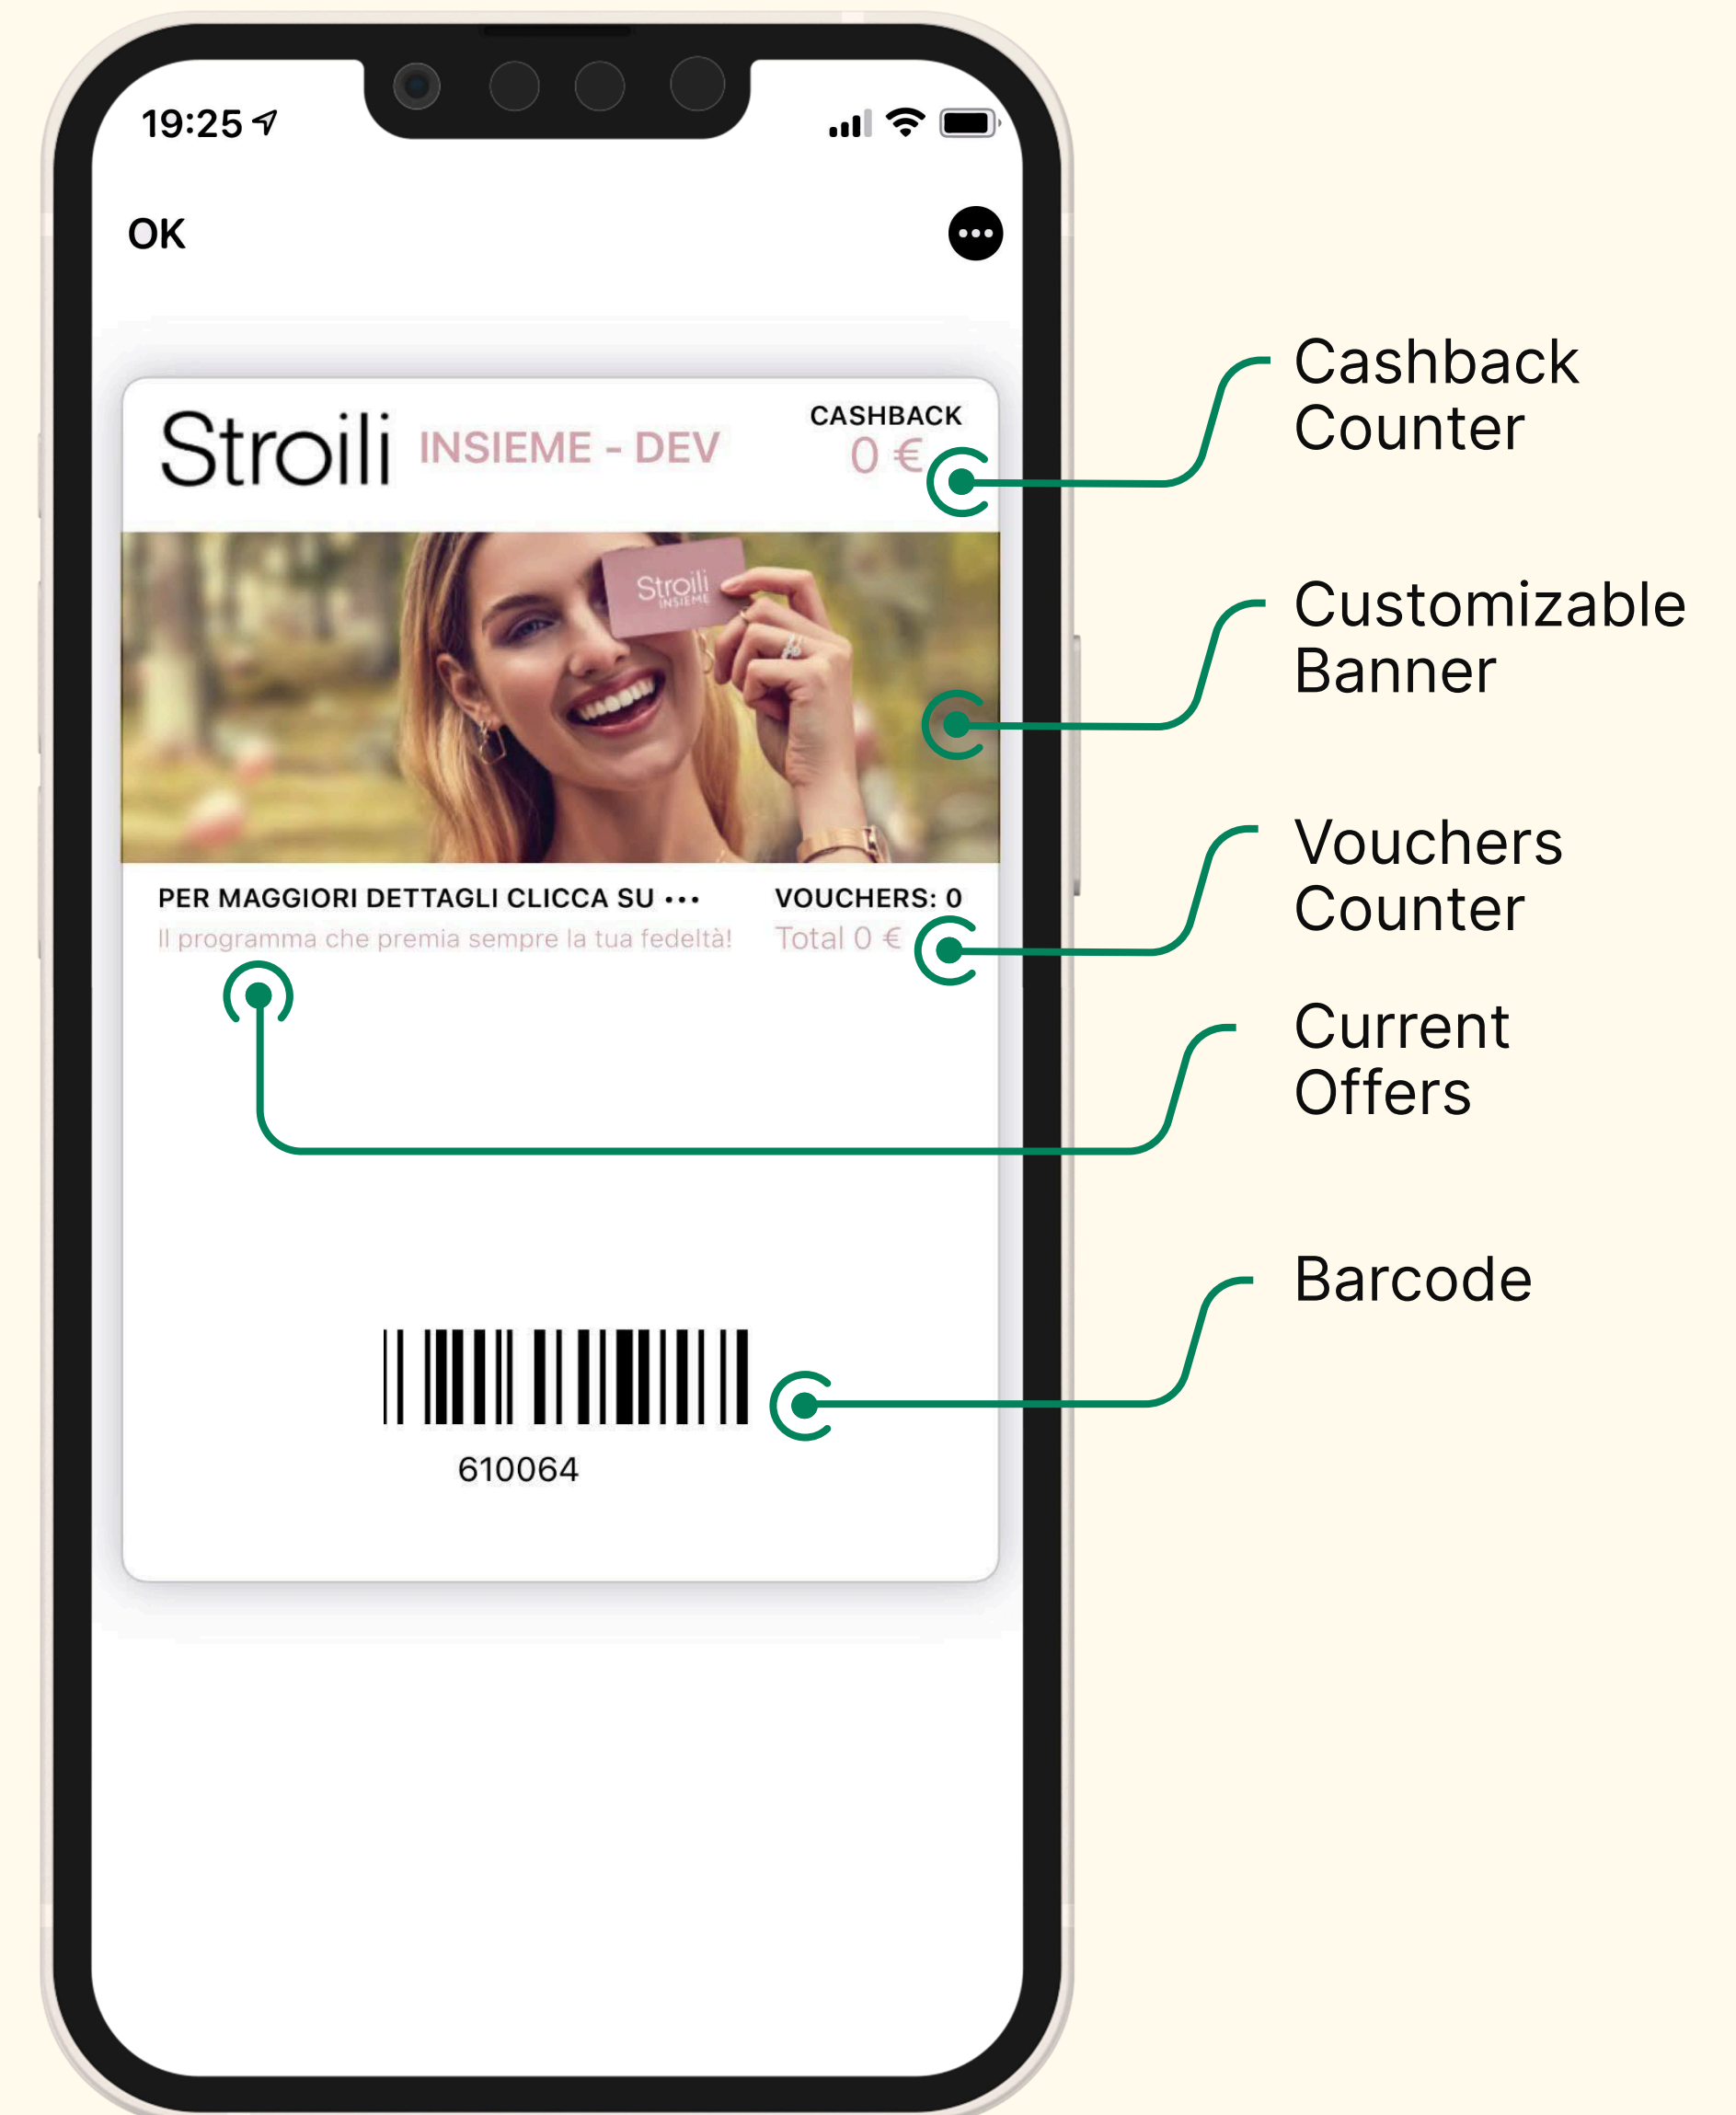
19:25

OK

Stroili INSIEME - DEV

CASHBACK
0 €

Stroili INSIEME

PER MAGGIORI DETTAGLI CLICCA SU •••
Il programma che premia sempre la tua fedeltà!

VOUCHERS: 0
Total 0 €

610064

Cashback Counter

Customizable Banner

Vouchers Counter

Current Offers

Barcode